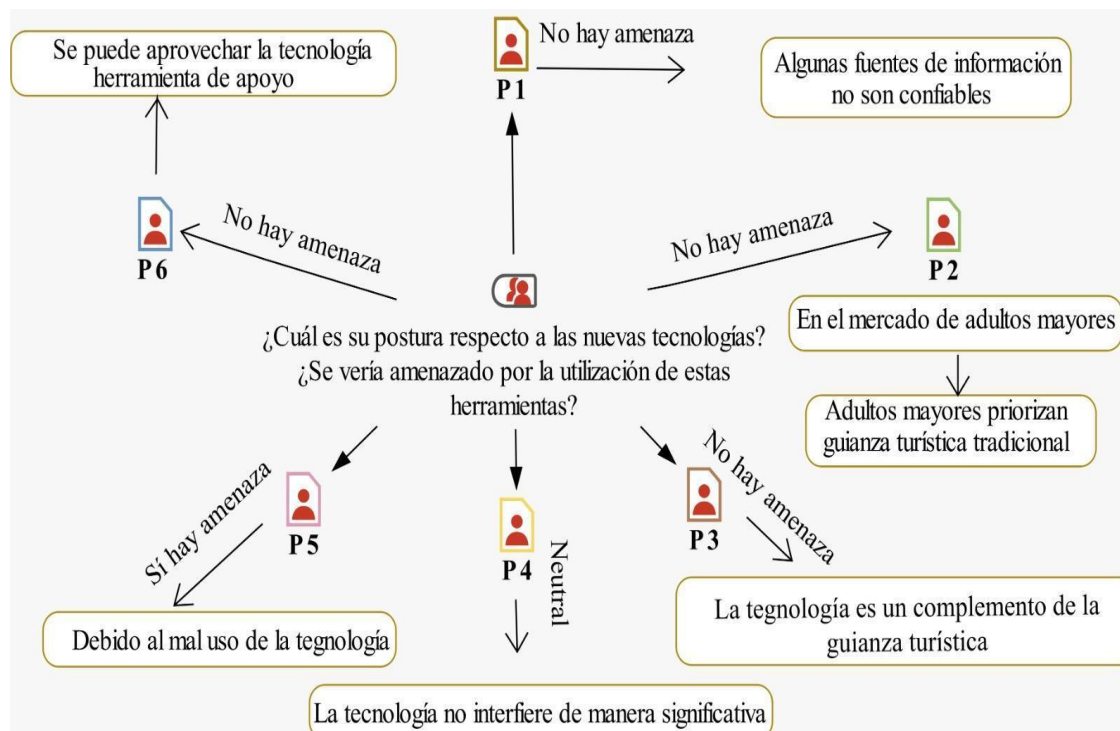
¿Cuál es su postura respecto a las nuevas tecnologías? ¿Se vería amenazado por la utilización de estas herramientas?

P 1
No hay amenaza
Algunas fuentes de información no son confiables

P 2
No hay amenaza
En el mercado de adultos mayores
Adultos mayores priorizan guianza turística tradicional

P 3
No hay amenaza
La tegnología es un complemento de la guianza turística

P 4
Neutral
La tecnología no interfiere de manera significativa

P 5
Sí hay amenaza
Debido al mal uso de la tegnología

P 6
No hay amenaza
Se puede aprovechar la tecnología herramienta de apoyo